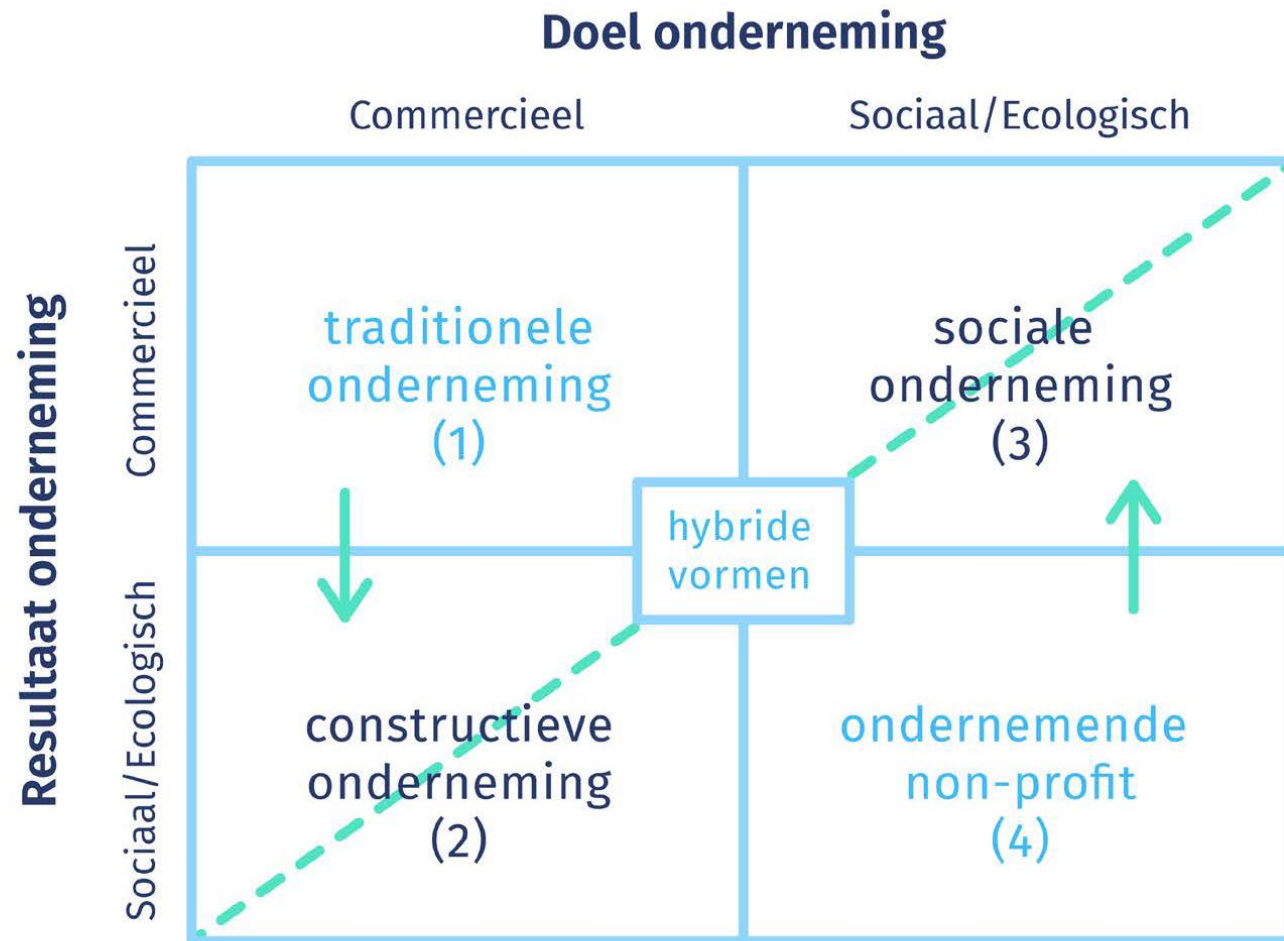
Doel onderneming

Commercieel

Sociaal/Ecologisch

Resultaat onderneming

Commercieel

Sociaal/Ecologisch

traditionele onderneming (1)

sociale onderneming (3)

hybride vormen

constructieve onderneming (2)

ondernemende non-profit (4)